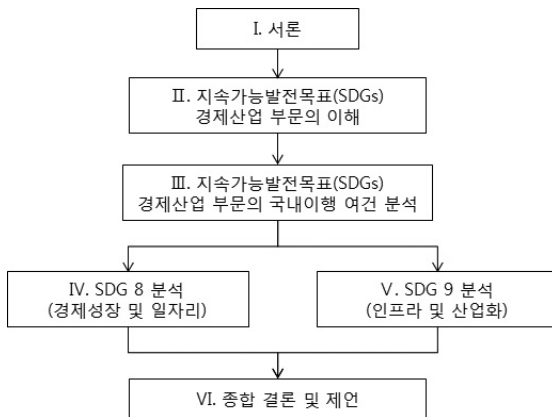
I. 서론

II. 지속가능발전목표(SDGs) 경제산업 부문의 이해

III. 지속가능발전목표(SDGs) 경제산업 부문의 국내이행 여건 분석

IV. SDG 8 분석 (경제성장 및 일자리)

V. SDG 9 분석 (인프라 및 산업화)

VI. 종합 결론 및 제언